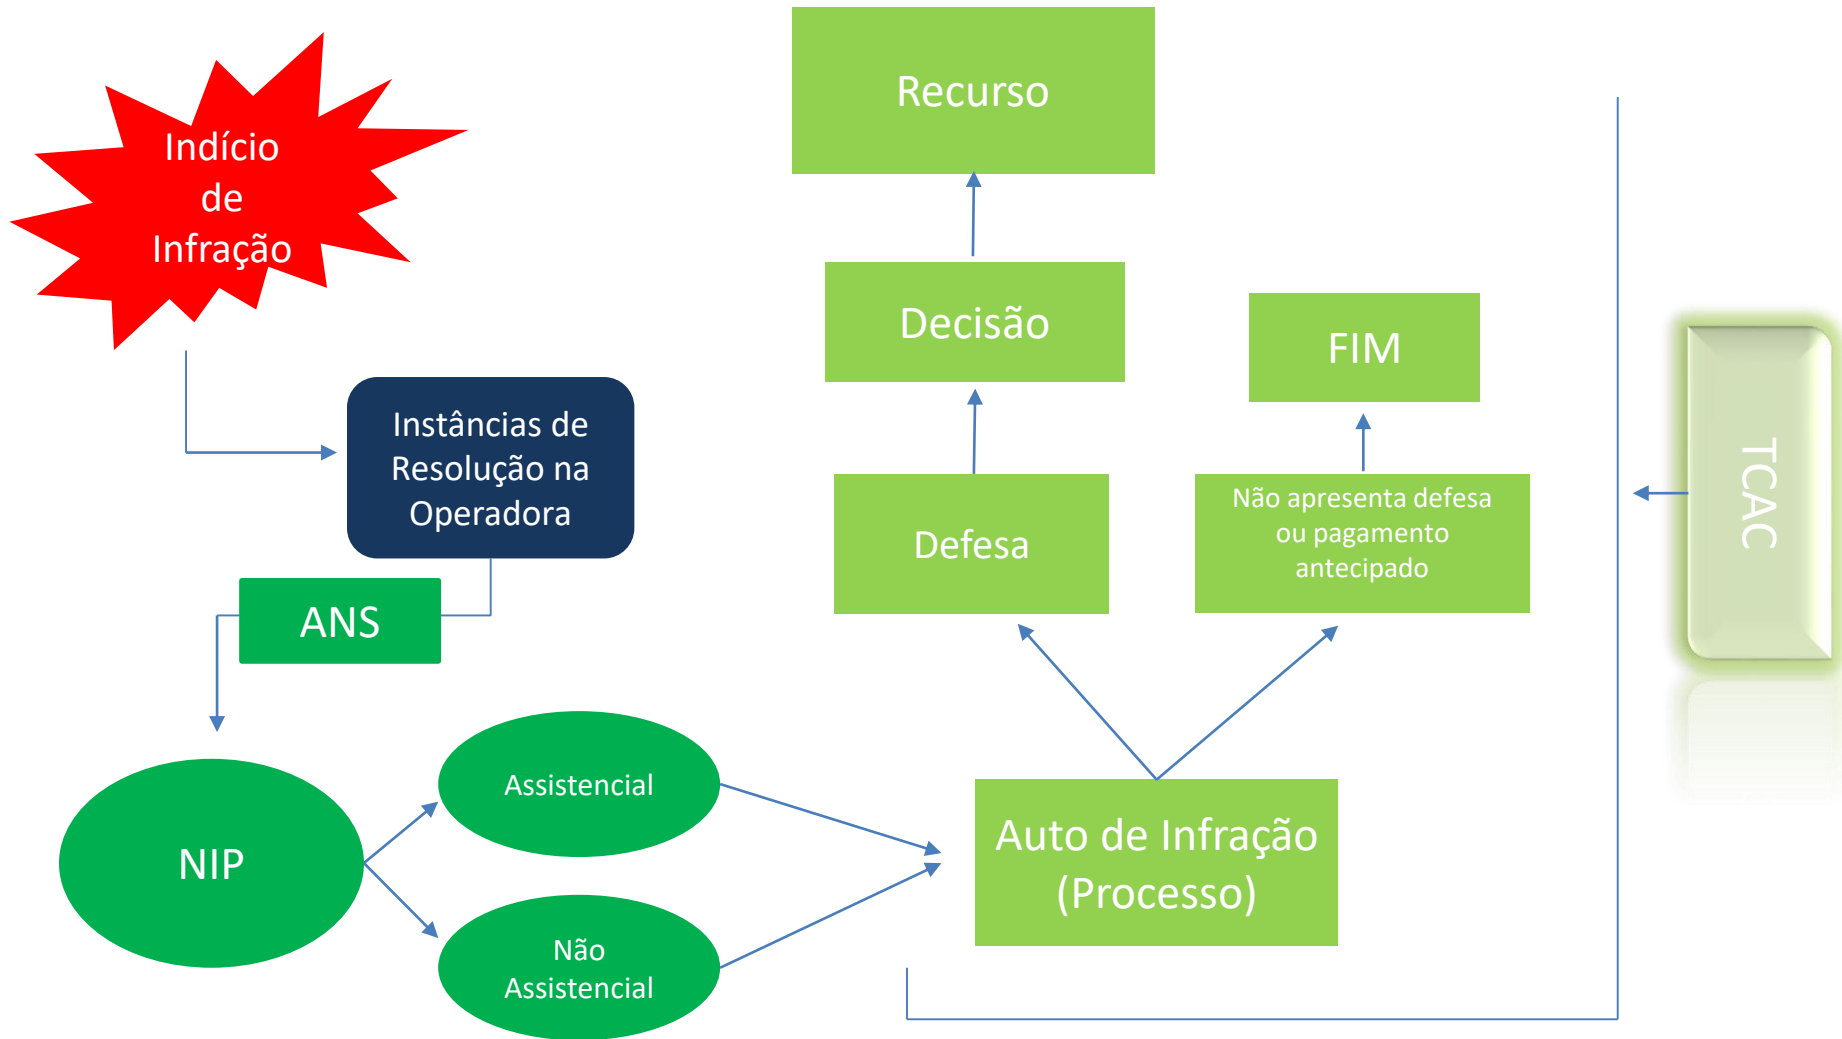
Indício de Infração

Instâncias de Resolução na Operadora

ANS

NIP

Assistencial

Não Assistencial

Auto de Infração (Processo)

Defesa

Não apresenta defesa ou pagamento antecipado

Decisão

FIM

Recurso

TCAC